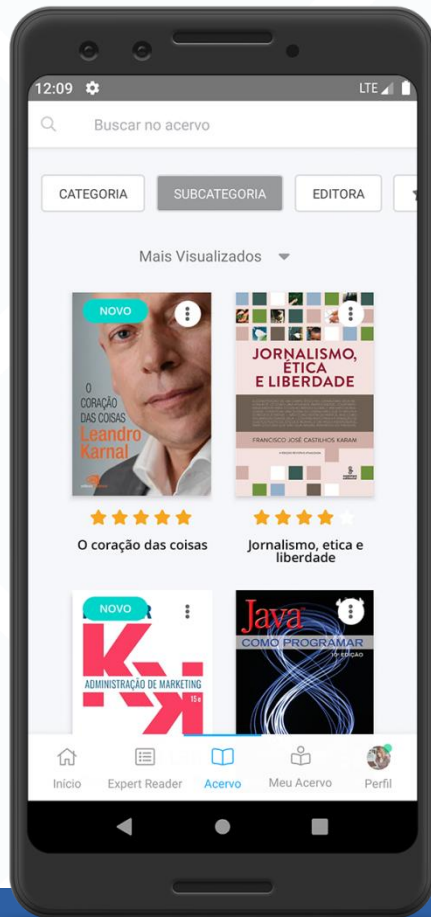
12:09
LTE

Buscar no acervo

CATEGORIA
SUBCATEGORIA
EDITORA

Mais Visualizados

NOVO
O CORAÇÃO DAS COISAS
Leandro Karnal

JORNALISMO, ÉTICA E LIBERDADE
FRANCISCO JOSÉ CASTILHOS KARAM

O coração das coisas

Jornalismo, etica e liberdade

NOVO
ADMINISTRAÇÃO DE MARKETING
15ª

Java
COMO PROGRAMAR

Início
Expert Reader
Acervo
Meu Acervo
Perfil